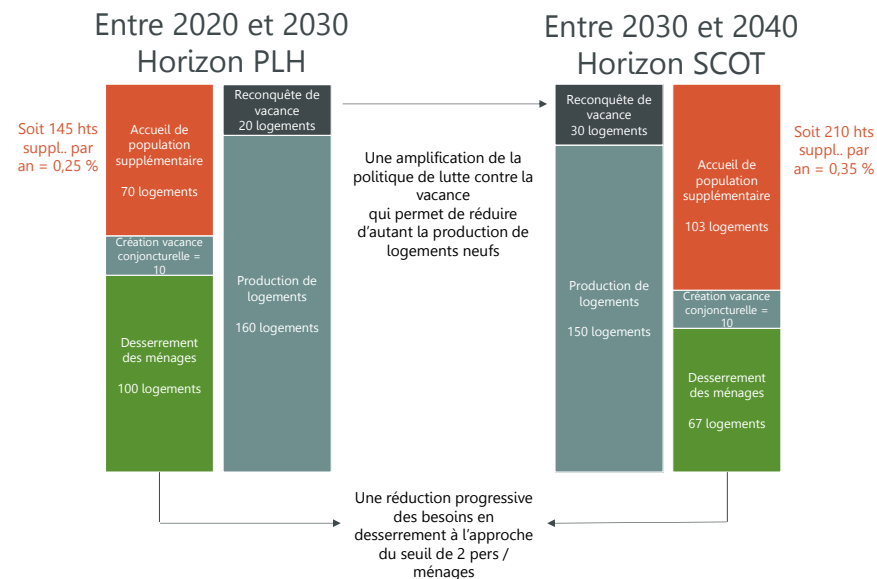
Entre 2020 et 2030
Horizon PLH

Soit 145 hts suppl.. par an = 0,25 %

Accueil de population supplémentaire

70 logements

Création vacance conjoncturelle = 10

Desserrement des ménages

100 logements

Reconquête de vacance
20 logements

Production de logements

160 logements

Entre 2030 et 2040
Horizon SCOT

Reconquête de vacance
30 logements

Production de logements

150 logements

Soit 210 hts suppl.. par an = 0,35 %

Accueil de population supplémentaire

103 logements

Création vacance conjoncturelle = 10

Desserrement des ménages

67 logements

Une amplification de la politique de lutte contre la vacance qui permet de réduire d'autant la production de logements neufs

Une réduction progressive des besoins en desserrement à l'approche du seuil de 2 pers / ménages